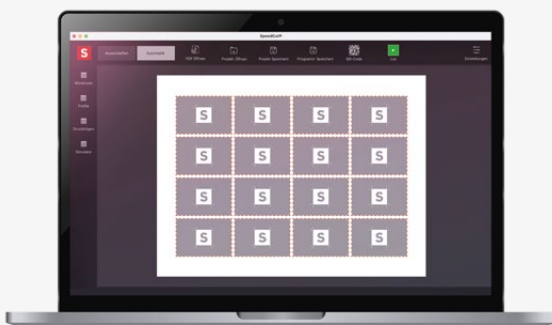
SpeedCut®

S

Ausschneiden

Automatik

PDF Öffnen

Projekt Öffnen

Projekt Speichern

Programm Speichern

QR-Code

Los

Einstellungen

Motivsuche

Formen

Druckvorlagen

Schneiden

S S S S
S S S S
S S S S
S S S S